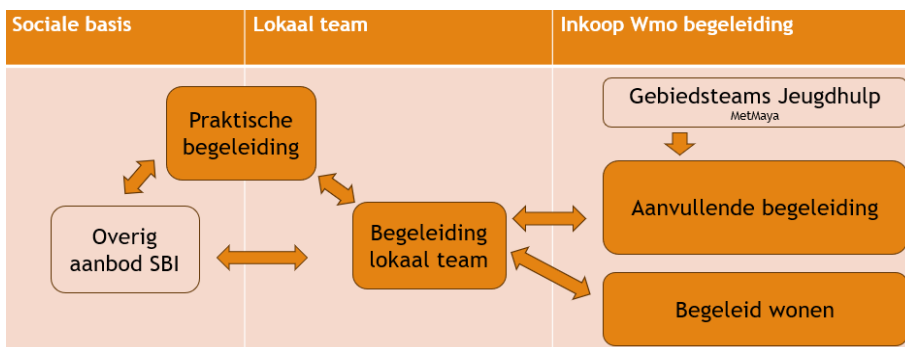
| Sociale basis | Lokaal team | Inkoop Wmo begeleiding |
|---|---|---|

Praktische begeleiding

Overig aanbod SBI

Begeleiding lokaal team

Gebiedsteams Jeugdhulp
MetMaya

Aanvullende begeleiding

Begeleid wonen